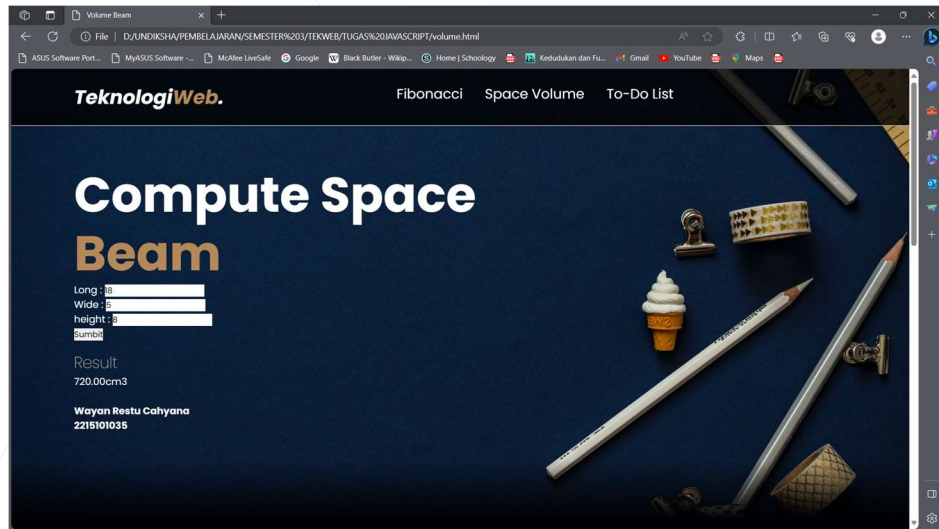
Volume Beam

File | D:/UNDIKSHA/PEMBELAJARAN/SEMESTER%203/TEKWEB/TUGAS%20JAVASCRIPT/volume.html

ASUS Software Port... MyASUS Software -... McAfee LiveSafe Google Black Butler - Wikip... Home | Schoology Kedudukan dan Fu... Gmail YouTube Maps

TeknologiWeb.

Fibonacci Space Volume To-Do List

Compute Space Beam

Long : 18
Wide : 5
height : 8
Sumbit

Result
720.00cm3

Wayan Restu Cahyana
2215101035